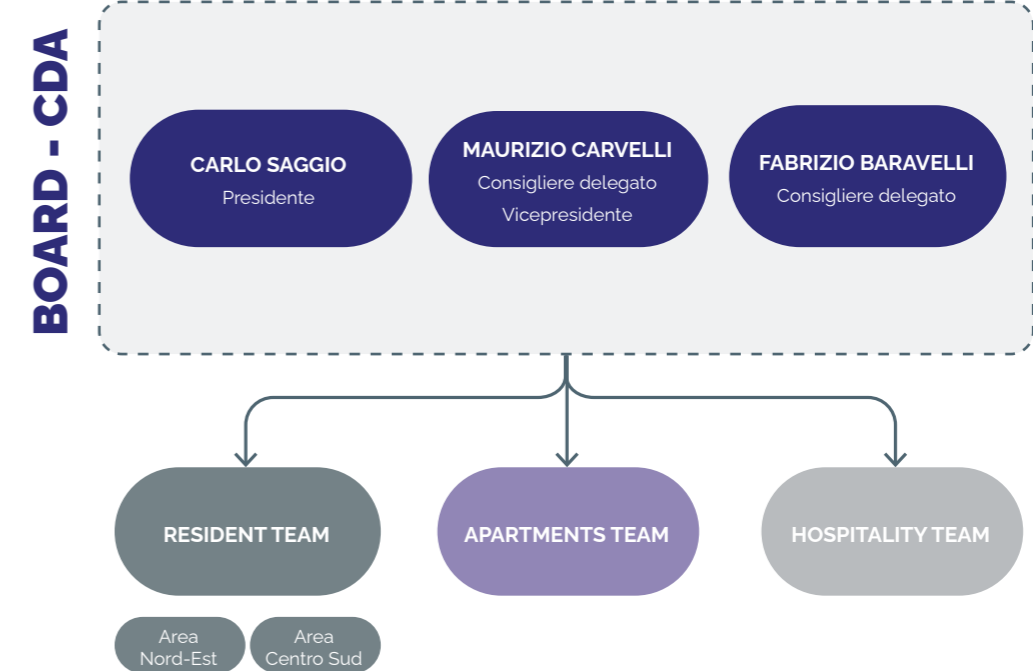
BOARD - CDA

CARLO SAGGIO
Presidente

MAURIZIO CARVELLI
Consigliere delegato
Vicepresidente

FABRIZIO BARAVELLI
Consigliere delegato

RESIDENT TEAM

APARTMENTS TEAM

HOSPITALITY TEAM

Area
Nord-Est

Area
Centro Sud